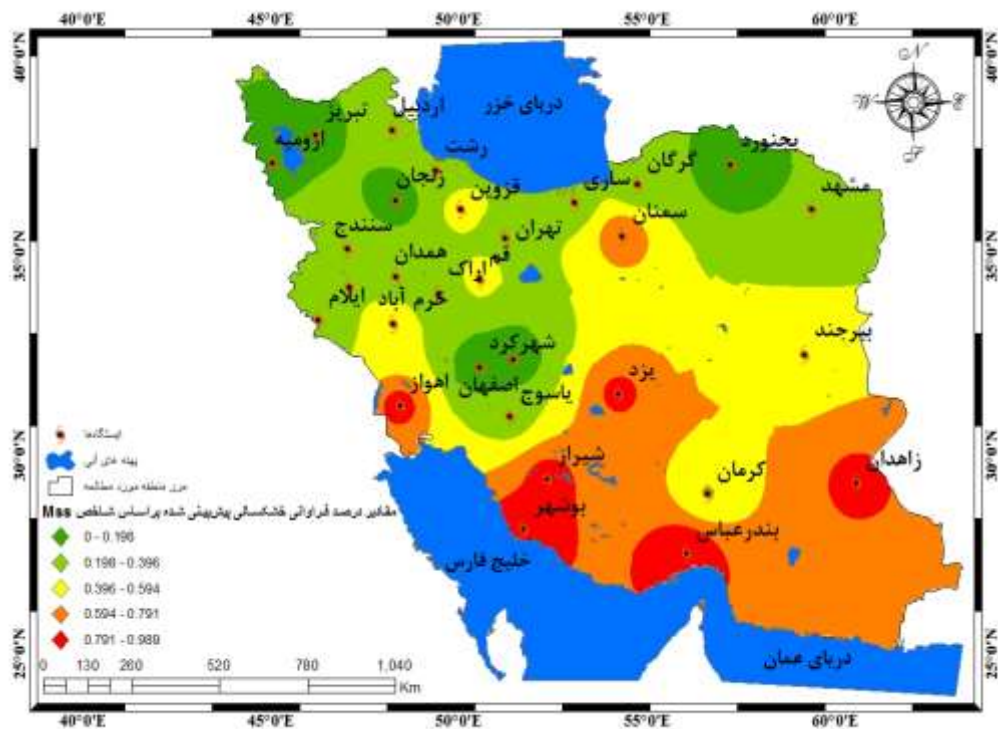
40°0'E 45°0'E 50°0'E 55°0'E 60°0'E

40°0'N 35°0'N 30°0'N 25°0'N

دریای خزر
اردبیل
تبریز
ارومیه
رشت
زنجان
قزوین
گرگان
ساری
بجنورد
مشهد
سمنان
تهران
سنندج
همدان
قم
اراک
خرم آباد
ایلام
شهرکرد
اصفهان
اهواز
یاسوج
یزد
بیرجند
شیراز
کرمان
زاهدان
بوشهر
بندرعباس
خلیج فارس
دریای عمان

N
W E
S

ایستگاه‌ها
پهنه های آبی
مرز منطقه مورد مطالعه
مقادیر درصد فراوانی خشکسالی پیش‌بینی شده براساس شاخص Mss
0 - 0.198
0.198 - 0.396
0.396 - 0.594
0.594 - 0.791
0.791 - 0.989

0 130 260 520 780 1,040 Km